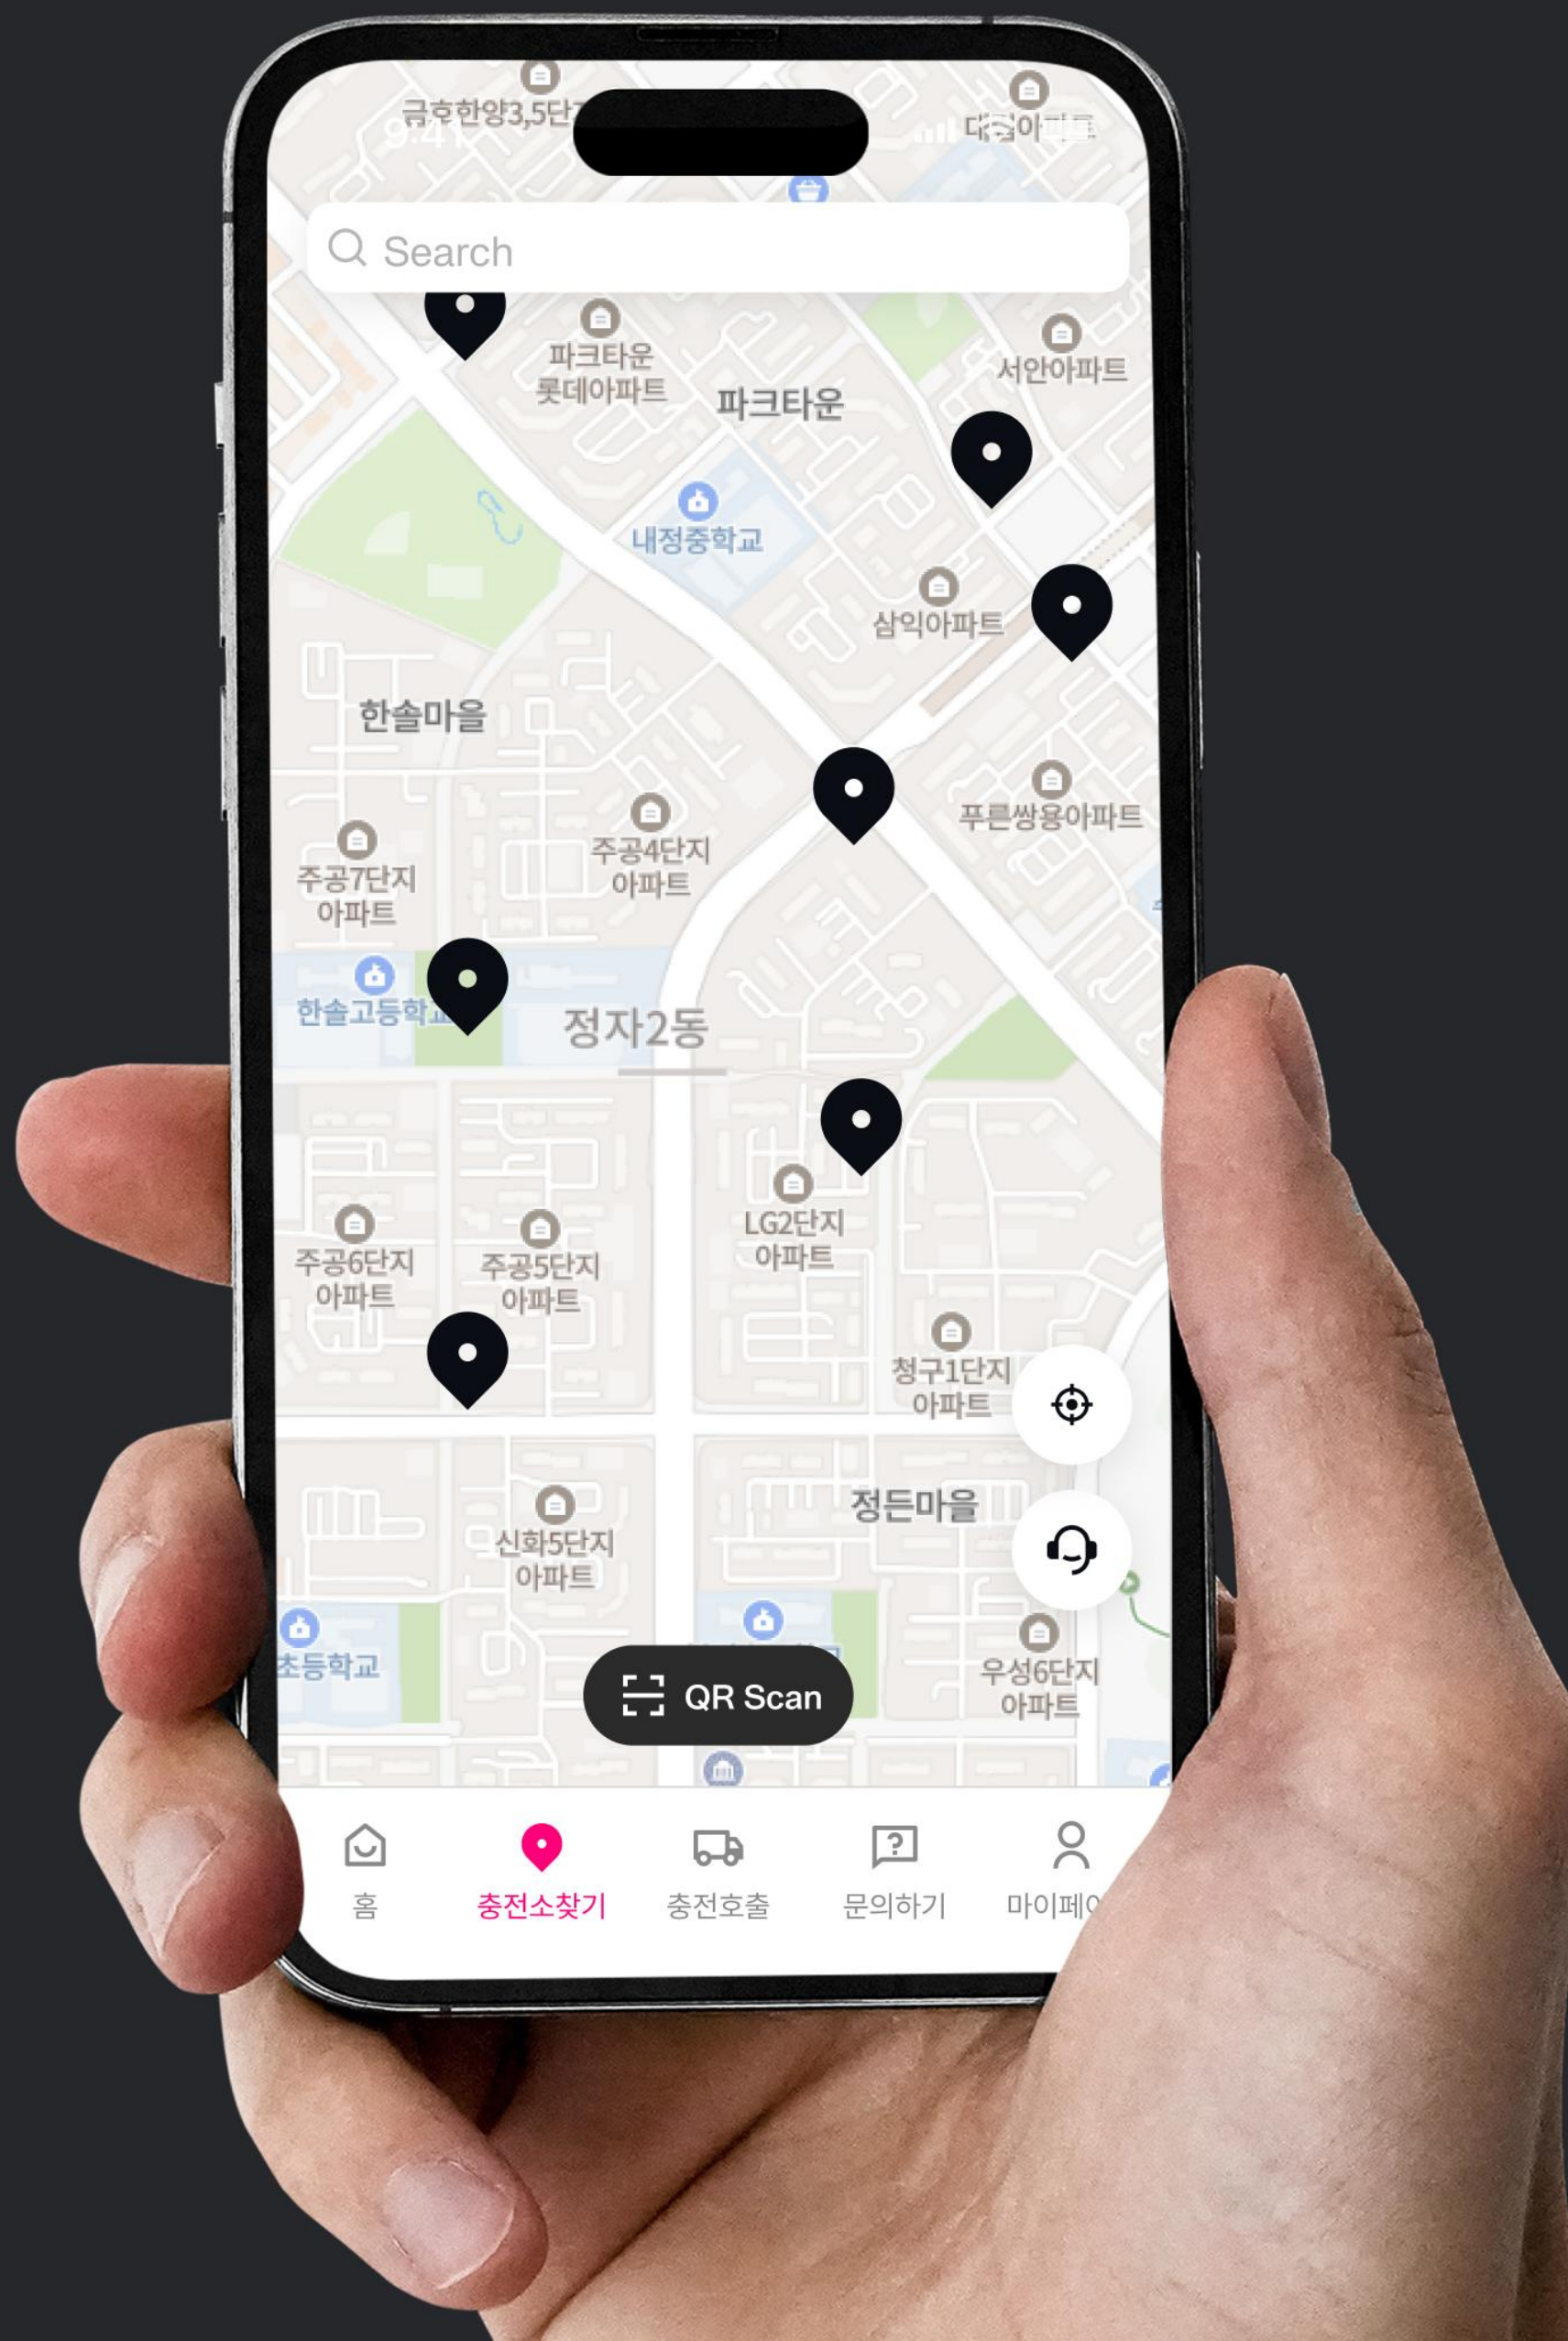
9:41

금호한양3,5단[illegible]

대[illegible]아파트

Search

파크타운 롯데아파트

파크타운

서안아파트

내정중학교

삼익아파트

한솔마을

푸른쌍용아파트

주공4단지 아파트

주공7단지 아파트

한솔고등학교

정자2동

LG2단지 아파트

주공6단지 아파트

주공5단지 아파트

청구1단지 아파트

정든마을

신화5단지 아파트

초등학교

우성6단지 아파트

QR Scan

홈

충전소찾기

충전호출

문의하기

마이페이